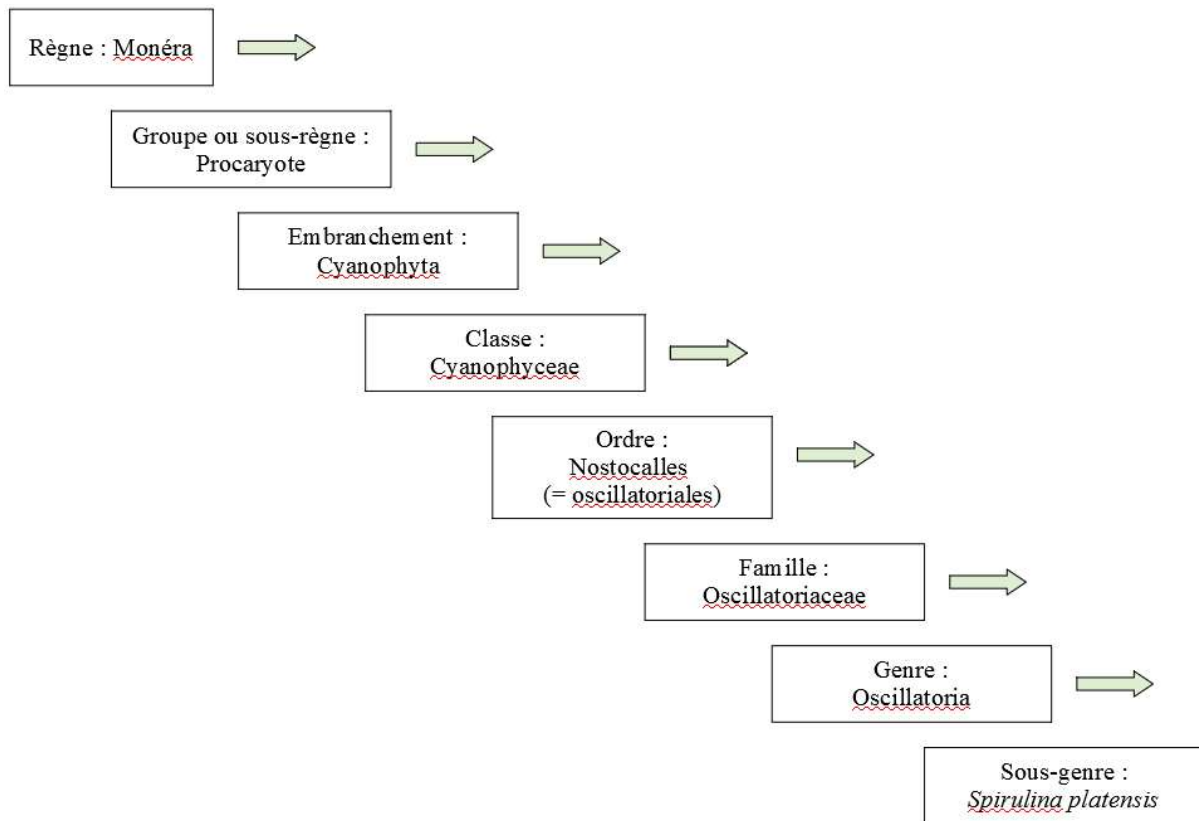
Règne : Monéra

Groupe ou sous-règne : Procaryote

Embranchement : Cyanophyta

Classe : Cyanophyceae

Ordre : Nostocalles (= oscillatoriales)

Famille : Oscillatoriaceae

Genre : Oscillatoria

Sous-genre : *Spirulina platensis*